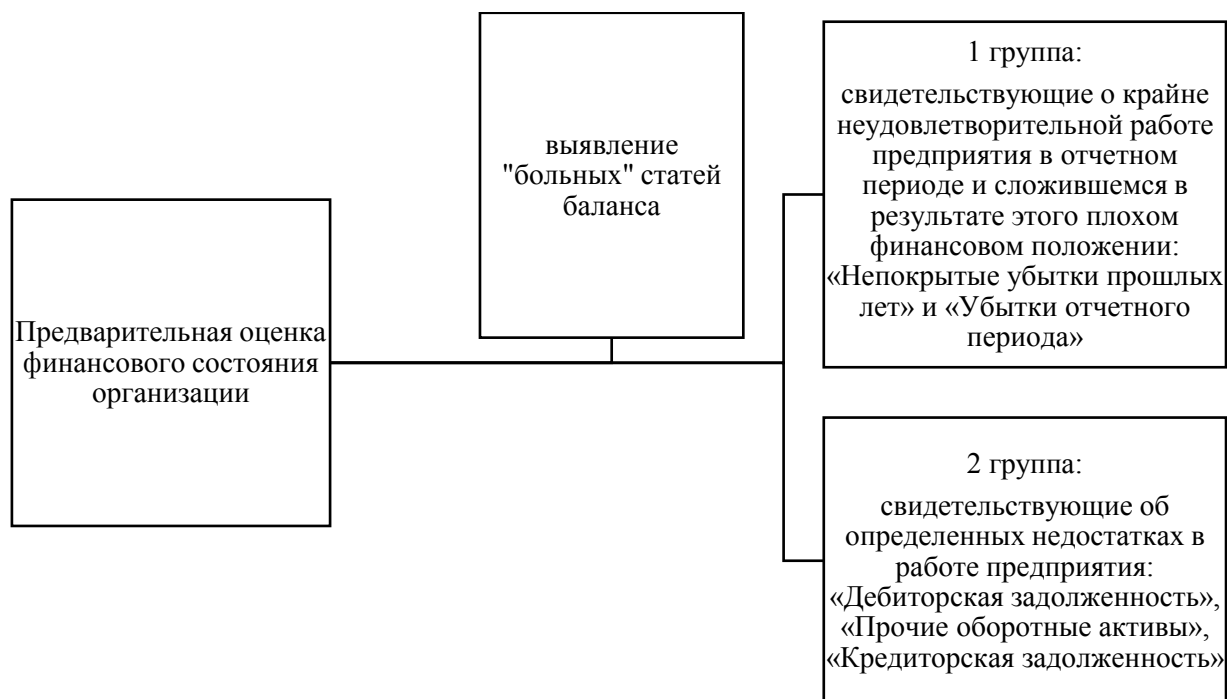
Предварительная оценка финансового состояния организации

выявление "больных" статей баланса

1 группа:

свидетельствующие о крайне неудовлетворительной работе предприятия в отчетном периоде и сложившемся в результате этого плохом финансовом положении: «Непокрытые убытки прошлых лет» и «Убытки отчетного периода»

2 группа:

свидетельствующие об определенных недостатках в работе предприятия: «Дебиторская задолженность», «Прочие оборотные активы», «Кредиторская задолженность»